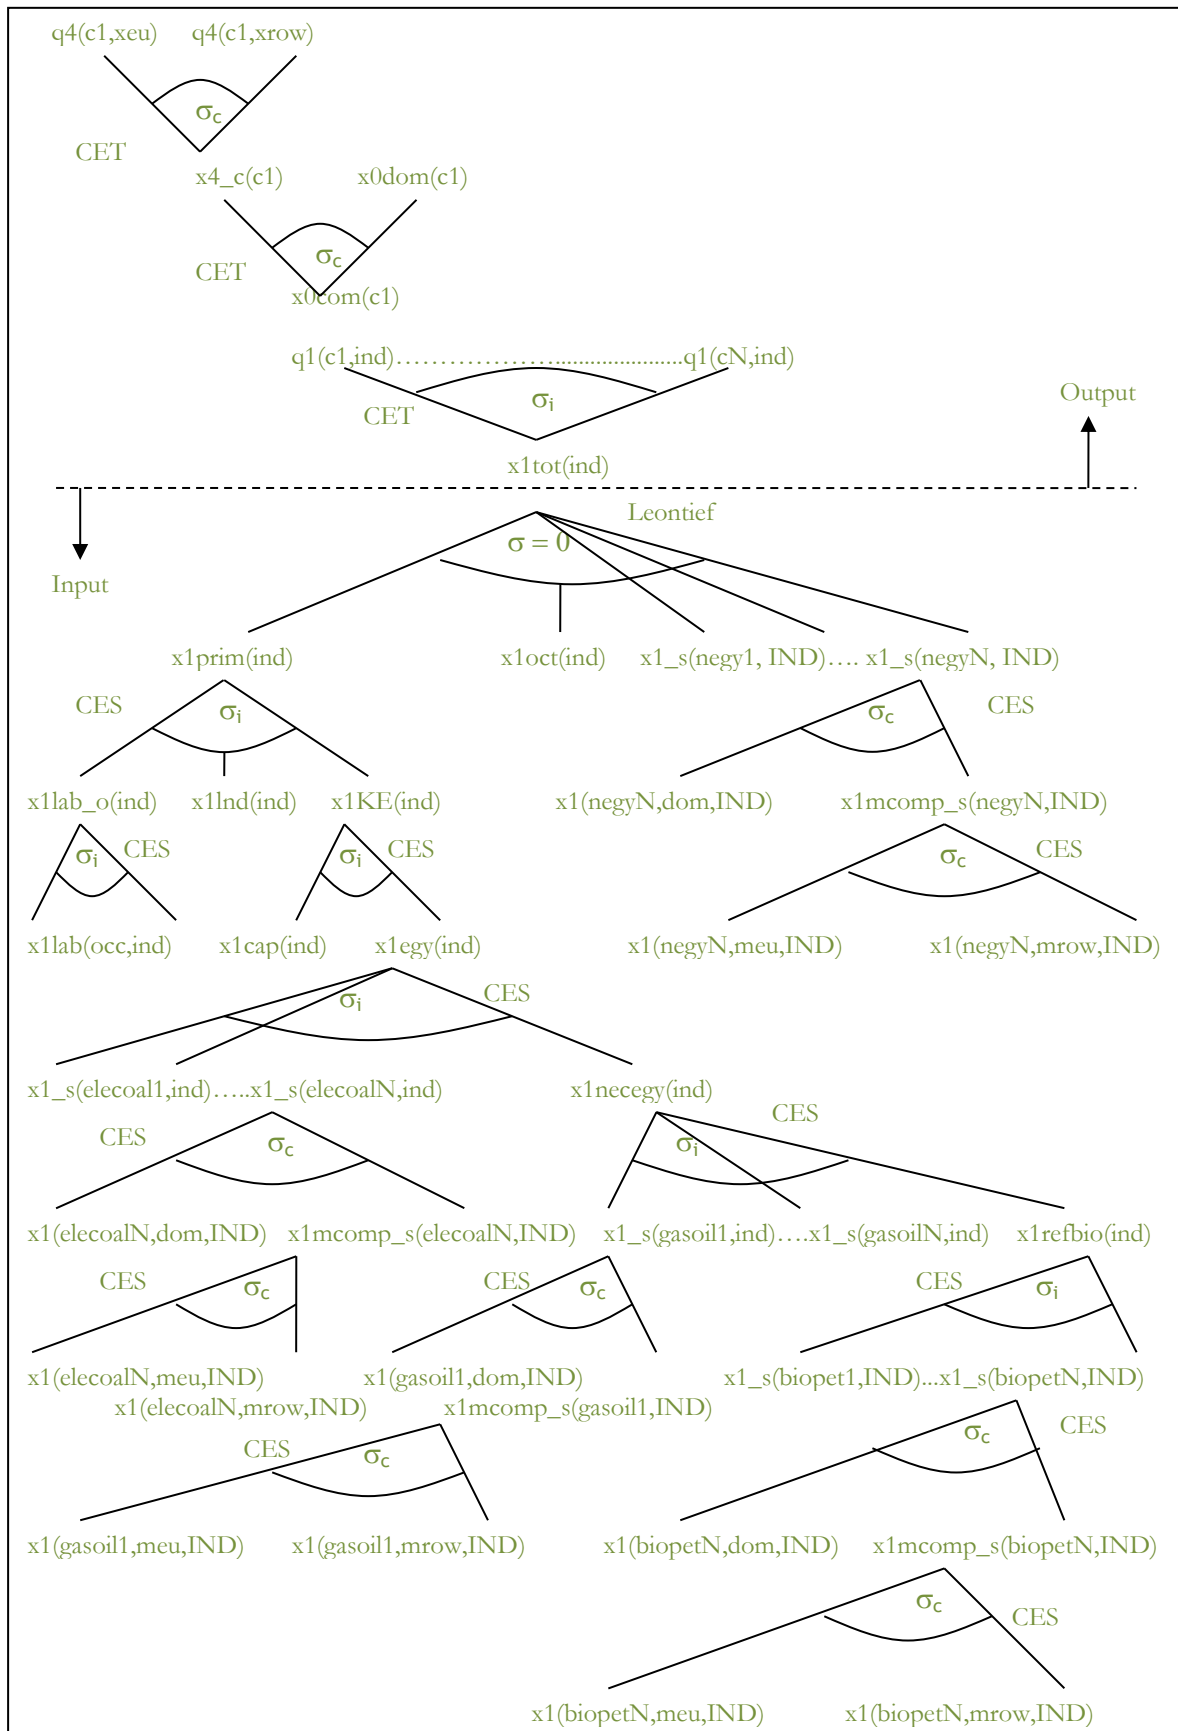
q4(c1,xeu) q4(c1,xrow)

$\sigma_c$

CET

x4_c(c1) x0dom(c1)

$\sigma_c$

CET

x0com(c1)

q1(c1,ind)……………….....................q1(cN,ind)

$\sigma_i$

CET

x1tot(ind)

Output

Leontief

$\sigma = 0$

Input

x1prim(ind) x1oct(ind) x1_s(negy1, IND)…. x1_s(negyN, IND)

CES $\sigma_i$

$\sigma_c$ CES

x1lab_o(ind) x1lnd(ind) x1KE(ind) x1(negyN,dom,IND) x1mcomp_s(negyN,IND)

$\sigma_i$ CES $\sigma_i$ CES $\sigma_c$ CES

x1lab(occ,ind) x1cap(ind) x1egy(ind) x1(negyN,meu,IND) x1(negyN,mrow,IND)

$\sigma_i$ CES

x1_s(elecoal1,ind)…..x1_s(elecoalN,ind) x1necegy(ind)

CES $\sigma_c$ CES $\sigma_i$

x1(elecoalN,dom,IND) x1mcomp_s(elecoalN,IND) x1_s(gasoil1,ind)….x1_s(gasoilN,ind) x1refbio(ind)

CES $\sigma_c$ CES $\sigma_c$ CES $\sigma_i$

x1(elecoalN,meu,IND) x1(gasoil1,dom,IND) x1_s(biopet1,IND)...x1_s(biopetN,IND)

x1(elecoalN,mrow,IND) x1mcomp_s(gasoil1,IND)

CES $\sigma_c$ $\sigma_c$ CES

x1(gasoil1,meu,IND) x1(gasoil1,mrow,IND) x1(biopetN,dom,IND) x1mcomp_s(biopetN,IND)

$\sigma_c$ CES

x1(biopetN,meu,IND) x1(biopetN,mrow,IND)